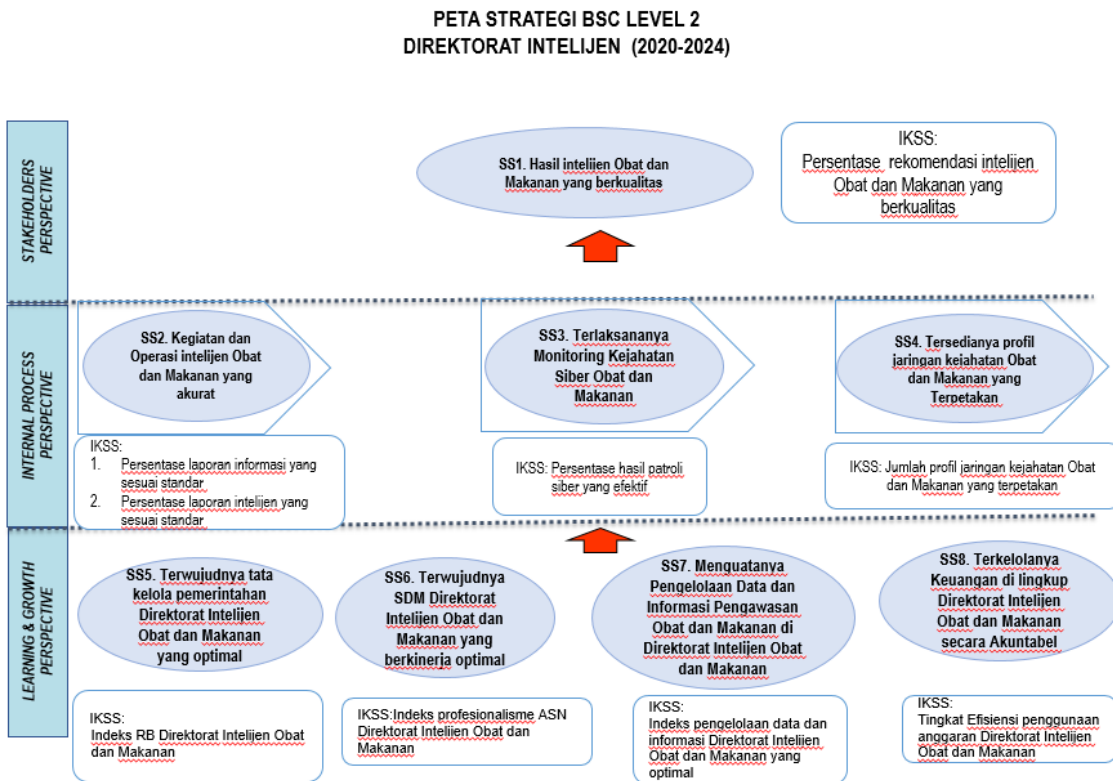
PETA STRATEGI BSC LEVEL 2
DIREKTORAT INTELIJEN (2020-2024)

STAKEHOLDERS PERSPECTIVE

SS1. Hasil intelijen Obat dan Makanan yang berkualitas

IKSS:
Persentase rekomendasi intelijen Obat dan Makanan yang berkualitas

INTERNAL PROCESS PERSPECTIVE

SS2. Kegiatan dan Operasi intelijen Obat dan Makanan yang akurat

SS3. Terlaksananya Monitoring Kejahatan Siber Obat dan Makanan

SS4. Tersedianya profil jaringan kejahatan Obat dan Makanan yang Terpetakan

IKSS:
1. Persentase laporan informasi yang sesuai standar
2. Persentase laporan intelijen yang sesuai standar

IKSS: Persentase hasil patroli siber yang efektif

IKSS: Jumlah profil jaringan kejahatan Obat dan Makanan yang terpetakan

LEARNING & GROWTH PERSPECTIVE

SS5. Terwujudnya tata kelola pemerintahan Direktorat Intelijen Obat dan Makanan yang optimal

SS6. Terwujudnya SDM Direktorat Intelijen Obat dan Makanan yang berkinerja optimal

SS7. Menguatanya Pengelolaan Data dan Informasi Pengawasan Obat dan Makanan di Direktorat Intelijen Obat dan Makanan

SS8. Terkelolanya Keuangan di lingkup Direktorat Intelijen Obat dan Makanan secara Akuntabel

IKSS:
Indeks RB Direktorat Intelijen Obat dan Makanan

IKSS:Indeks profesionalisme ASN Direktorat Intelijen Obat dan Makanan

IKSS:
Indeks pengelolaan data dan informasi Direktorat Inteliien Obat dan Makanan yang optimal

IKSS:
Tingkat Efisiensi penggunaan anggaran Direktorat Intelijen Obat dan Makanan